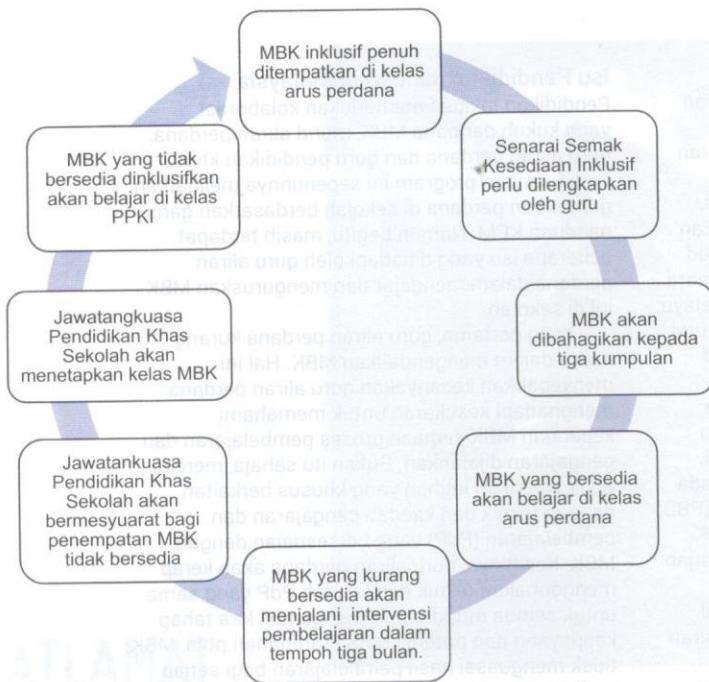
MBK inklusif penuh ditempatkan di kelas arus perdana

Senarai Semak Kesediaan Inklusif perlu dilengkapkan oleh guru

MBK akan dibahagikan kepada tiga kumpulan

MBK yang bersedia akan belajar di kelas arus perdana

MBK yang kurang bersedia akan menjalani intervensi pembelajaran dalam tempoh tiga bulan.

Jawatankuasa Pendidikan Khas Sekolah akan bermesyuarat bagi penempatan MBK tidak bersedia

Jawatangkuasa Pendidikan Khas Sekolah akan menetapkan kelas MBK

MBK yang tidak bersedia dinklusifkan akan belajar di kelas PPKI